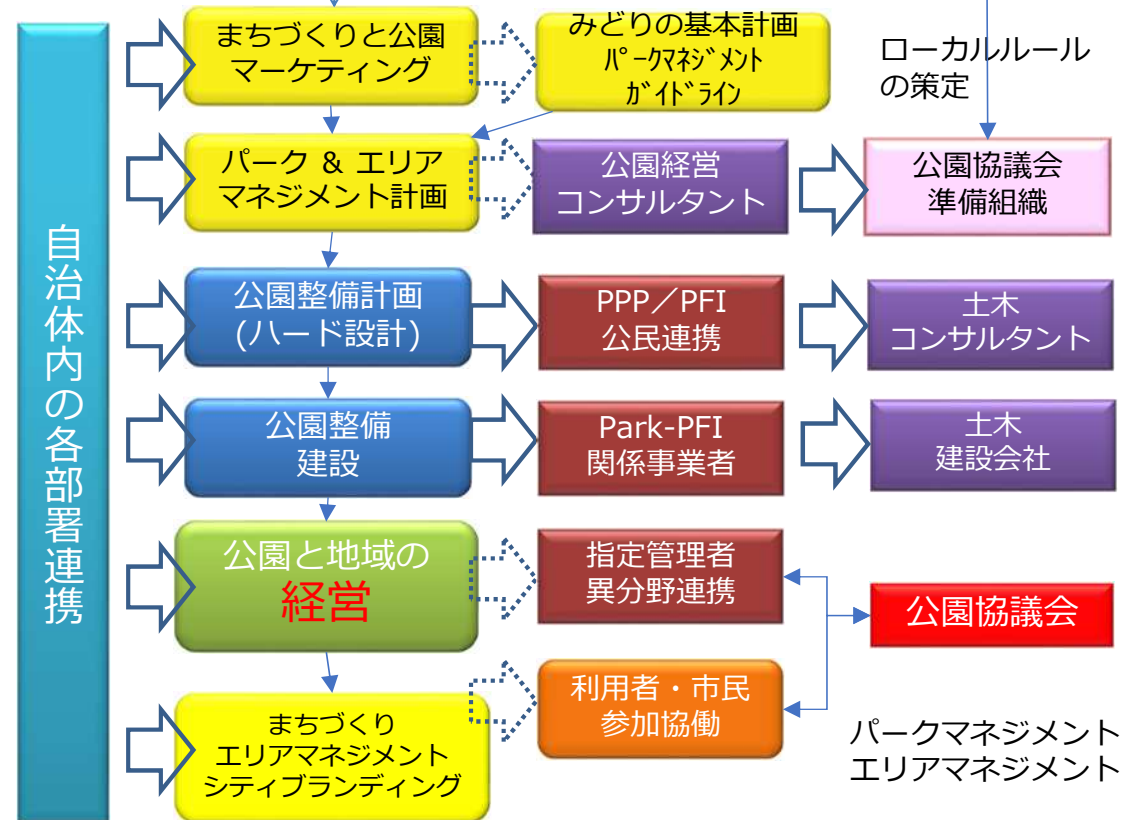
自治体内の各部署連携

まちづくりと公園マーケティング

みどりの基本計画
ﾊﾟｰｸﾏﾈｼﾞﾒﾝﾄ
ｶﾞｲﾄﾞﾗｲﾝ

ローカルルールの策定

パーク & エリアマネジメント計画

公園経営
コンサルタント

公園協議会
準備組織

公園整備計画
(ハード設計)

PPP／PFI
公民連携

土木
コンサルタント

公園整備
建設

Park-PFI
関係事業者

土木
建設会社

公園と地域の
経営

指定管理者
異分野連携

公園協議会

利用者・市民
参加協働

まちづくり
エリアマネジメント
シティブランディング

パークマネジメント
エリアマネジメント